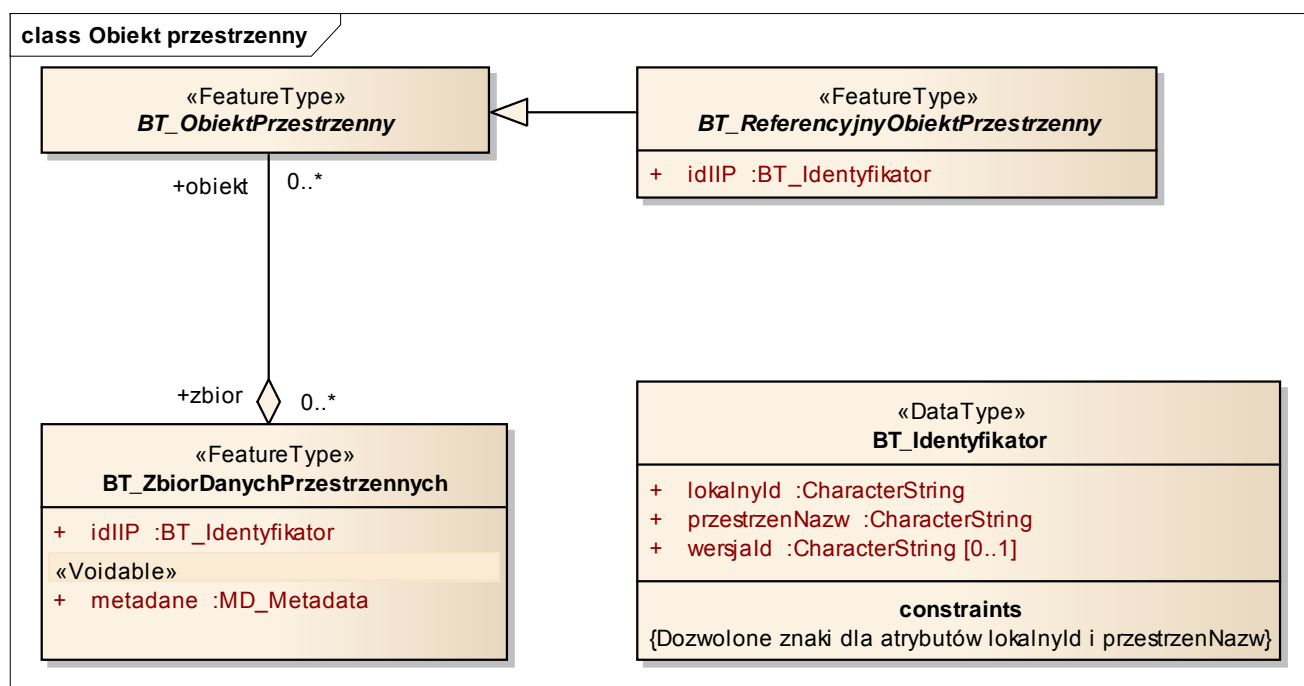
class Obiekt przestrzenny

«FeatureType»
BT_ObiektPrzestrzenny

«FeatureType»
BT_ReferencyjnyObiektPrzestrzenny

+ idIIP :BT_Identyfikator

+obiekt 0..*

+zbior 0..*

«FeatureType»
BT_ZbiorDanychPrzestrzennych

+ idIIP :BT_Identyfikator
«Voidable»
+ metadane :MD_Metadata

«DataType»
BT_Identyfikator

+ lokalnyId :CharacterString
+ przestrzenNazw :CharacterString
+ wersjaId :CharacterString [0..1]

constraints
{Dozwolone znaki dla atrybutów lokalnyId i przestrzenNazw}